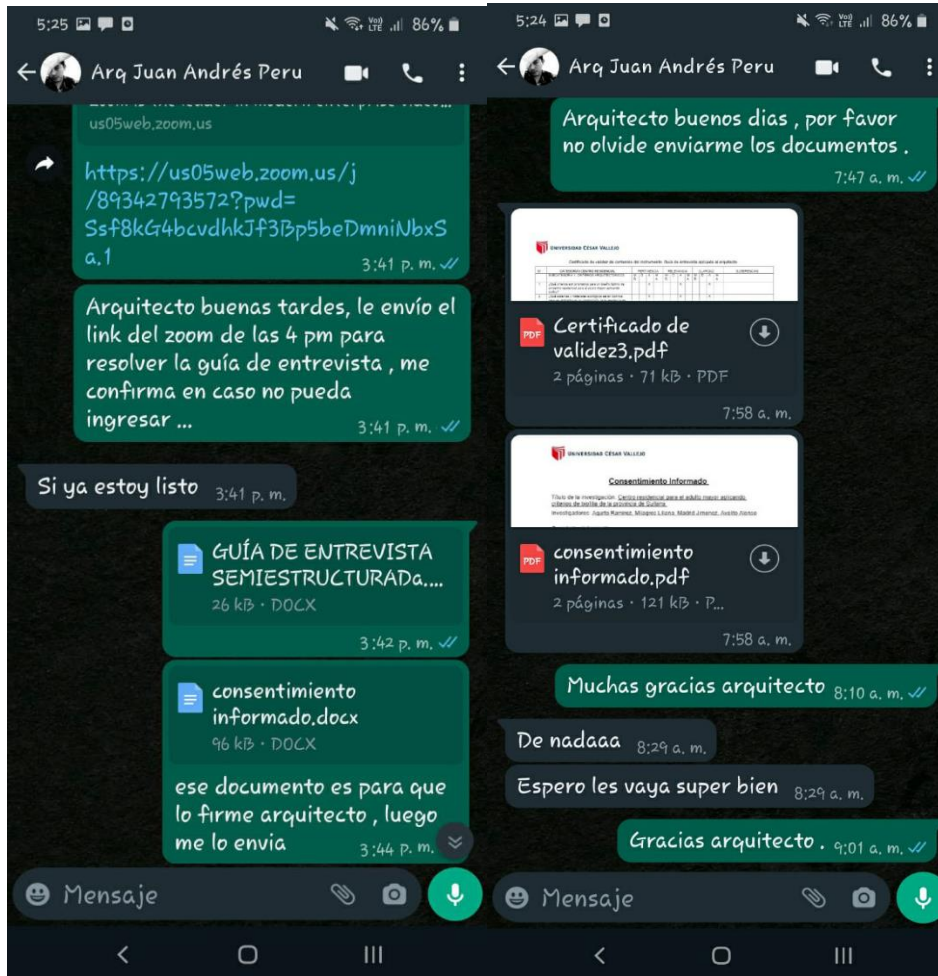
5:25 86%
Arq Juan Andrés Peru

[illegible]
us05web.zoom.us

https://us05web.zoom.us/j/89342793572?pwd=Ssf8kG4bcvdhkJf3Bp5beDmniNbxSa.1
3:41 p. m.

Arquitecto buenas tardes, le envío el link del zoom de las 4 pm para resolver la guía de entrevista , me confirma en caso no pueda ingresar ...
3:41 p. m.

Si ya estoy listo 3:41 p. m.

GUÍA DE ENTREVISTA SEMIESTRUCTURADa....
26 kB · DOCX
3:42 p. m.

consentimiento informado.docx
96 kB · DOCX

ese documento es para que lo firme arquitecto , luego me lo envia 3:44 p. m.

Mensaje

5:24 86%
Arq Juan Andrés Peru

Arquitecto buenos dias , por favor no olvide enviarme los documentos .
7:47 a. m.

UNIVERSIDAD CÉSAR VALLEJO
Certificado de
validez3.pdf
2 páginas · 71 kB · PDF
7:58 a. m.

UNIVERSIDAD CÉSAR VALLEJO
Consentimiento Informado
Título de la investigación: Centro residencial para el adulto mayor aplicando criterios de biofilia de la provincia de Sullana
Investigadores: Jugata Ramirez, Mirages Lilona, Madrid Jimenez, Avalile Aanoa
consentimiento informado.pdf
2 páginas · 121 kB · P...
7:58 a. m.

Muchas gracias arquitecto 8:10 a. m.

De nadaaa 8:29 a. m.

Espero les vaya super bien 8:29 a. m.

Gracias arquitecto . 9:01 a. m.

Mensaje